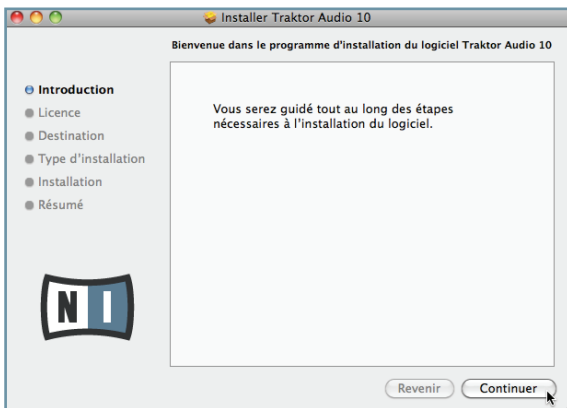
Installer Traktor Audio 10

Bienvenue dans le programme d'installation du logiciel Traktor Audio 10

Introduction
Licence
Destination
Type d'installation
Installation
Résumé

Vous serez guidé tout au long des étapes nécessaires à l'installation du logiciel.

NI

Revenir
Continuer